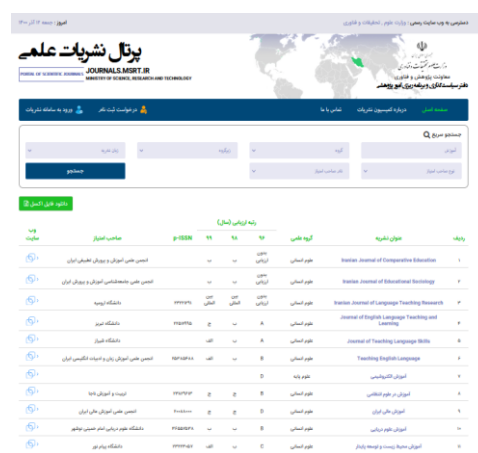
امروز : جمعه ۱۲ آذر ۱۴۰۰

دسترسی به وب سایت رسمی : وزارت علوم ، تحقیقات و فناوری

پرتال نشریات علمی
JOURNALS.MSRT.IR
PORTAL OF SCIENTIFIC JOURNALS
MINISTRY OF SCIENCE, RESEARCH AND TECHNOLOGY

وزارت علوم، تحقیقات و فناوری
معاونت پژوهش و فناوری
دفتر سیاستگذاری و برنامه‌ریزی امور پژوهشی

صفحه اصلی | درباره کمیسیون نشریات | تماس با ما | درخواست ثبت نام | ورود به سامانه نشریات

جستجو سریع

آموزش | گروه | رو گروه | زبان نشریه
نوع صاحب امتیاز | نام صاحب امتیاز
جستجو

دانلود فایل اکسل

| ردیف | عنوان نشریه | گروه علمی | رتبه ارزیابی (سال) ۹۷ | ۹۸ | ۹۹ | p-ISSN | صاحب امتیاز | وب سایت |
|---|---|---|---|---|---|---|---|---|
| ۱ | Iranian Journal of Comparative Education | علوم انسانی | بدون ارزیابی | ب | ب | | انجمن علمی آموزش و پرورش تطبیقی ایران | |
| ۲ | Iranian Journal of Educational Sociology | علوم انسانی | بدون ارزیابی | ب | ب | | انجمن علمی جامعه‌شناسی آموزش و پرورش ایران | |
| ۳ | Iranian Journal of Language Teaching Research | علوم انسانی | بدون ارزیابی | بین المللی | بین المللی | ۲۳۲۲۱۲۷۴ | دانشگاه ارومیه | |
| ۴ | Journal of English Language Teaching and Learning | علوم انسانی | A | ب | ب | ۲۲۵۱۷۹۹۵ | دانشگاه تبریز | |
| ۵ | Journal of Teaching Language Skills | علوم انسانی | A | الف | الف | | دانشگاه شیراز | |
| ۶ | Teaching English Language | علوم انسانی | A | الف | الف | ۱۷۳۵۸۷۷۰ | انجمن علمی آموزش زبان و ادبیات انگلیسی ایران | |
| ۷ | آموزش الکترونیکی | علوم پایه | | | D | | | |
| ۸ | آموزش در علوم انتظامی | علوم انسانی | B | ج | ج | ۲۳۴۵۲۶۱۶ | تربیت و آموزش ناجا | |
| ۹ | آموزش عالی ایران | علوم انسانی | B | ج | ج | ۲۰۰۸۵۸۰۰ | انجمن علمی آموزش عالی ایران | |
| ۱۰ | آموزش علوم دریایی | علوم انسانی | B | ج | ج | ۲۳۴۵۵۵۳۸ | دانشگاه دریانوردی امام خمینی نوشهر | |
| ۱۱ | آموزش محیط زیست و توسعه پایدار | علوم انسانی | C | ب | ب | ۲۳۲۲۳۴۵۷ | دانشگاه پیام نور | |